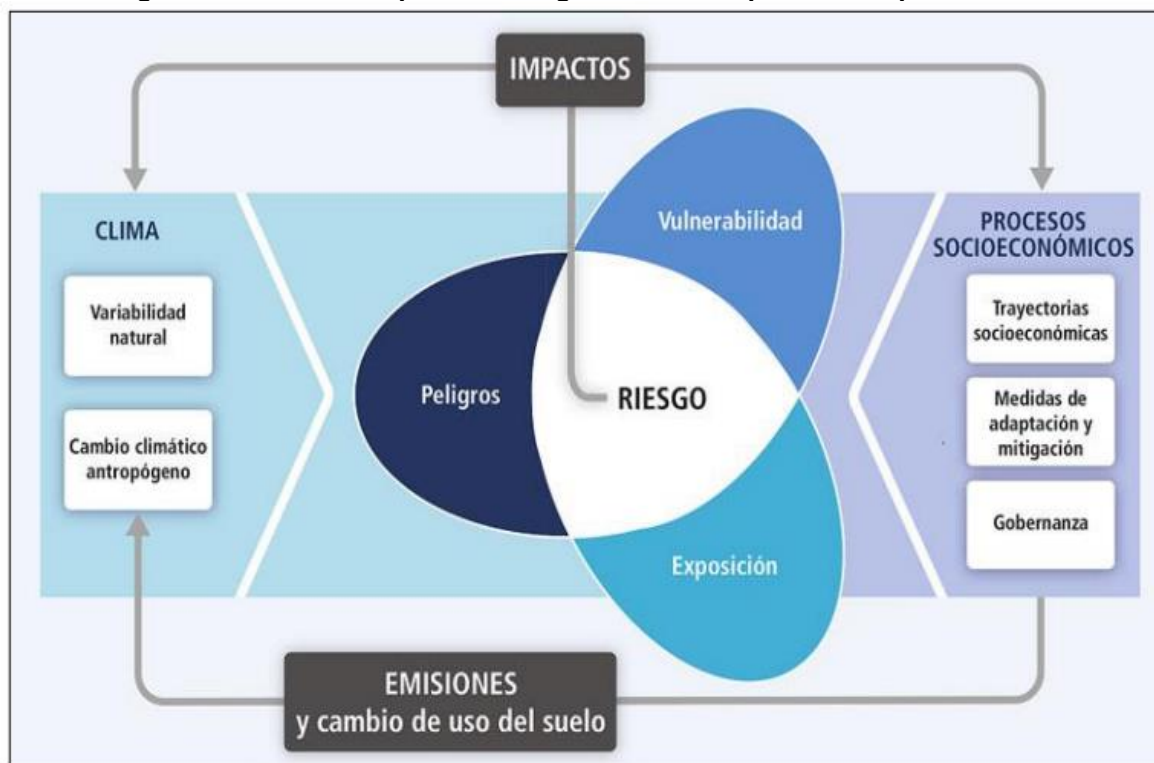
IMPACTOS

CLIMA

Variabilidad natural

Cambio climático antropógeno

Vulnerabilidad

Peligros

RIESGO

Exposición

PROCESOS SOCIOECONÓMICOS

Trayectorias socioeconómicas

Medidas de adaptación y mitigación

Gobernanza

EMISIONES
y cambio de uso del suelo